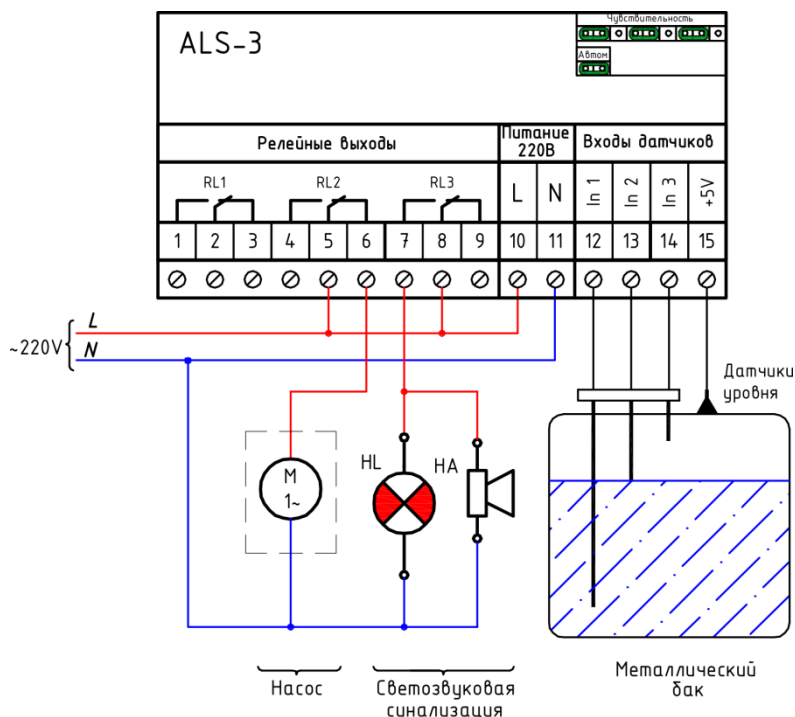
ALS-3

Чувствительность

Автом

Релейные выходы

Питание 220В

Входы датчиков

RL1 RL2 RL3

L N

In 1 In 2 In 3 +5V

| 1 | 2 | 3 | 4 | 5 | 6 | 7 | 8 | 9 | 10 | 11 | 12 | 13 | 14 | 15 |
|---|---|---|---|---|---|---|---|---|---|---|---|---|---|---|

L
~220V
N

Датчики уровня

M
1~

HL

HA

Насос

Светозвуковая синализация

Металлический бак